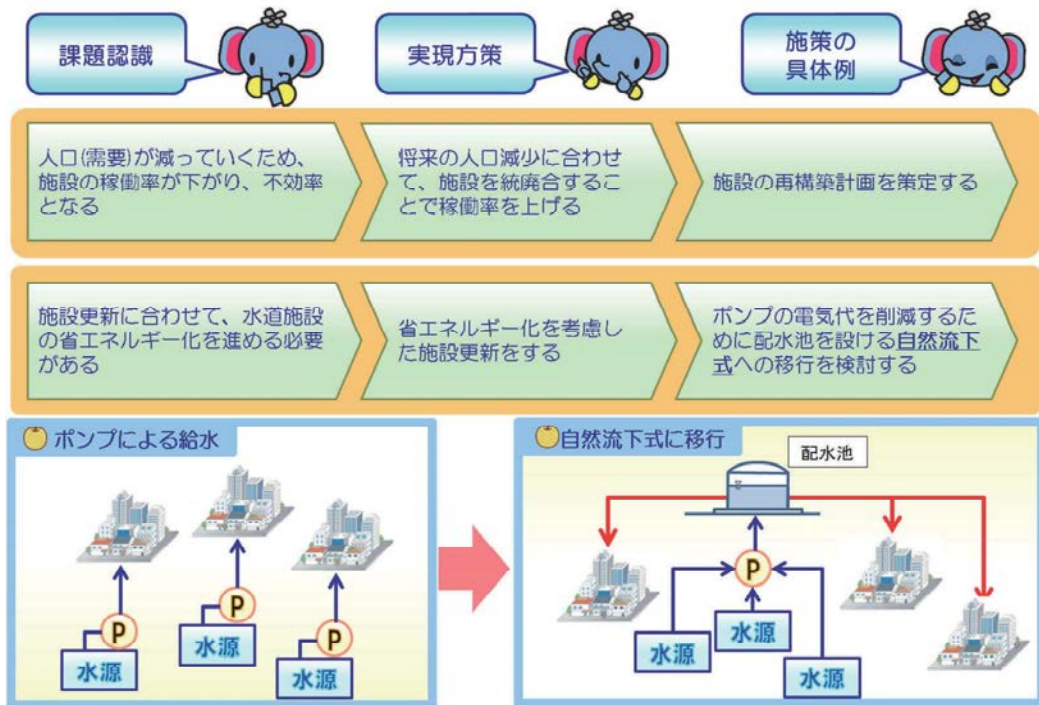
課題認識

実現方策

施策の具体例

人口(需要)が減っていくため、施設の稼働率が下がり、不効率となる

将来の人口減少に合わせて、施設を統廃合することで稼働率を上げる

施設の再構築計画を策定する

施設更新に合わせて、水道施設の省エネルギー化を進める必要がある

省エネルギー化を考慮した施設更新をする

ポンプの電気代を削減するために配水池を設ける自然流下式への移行を検討する

ポンプによる給水

P

P

P

水源

水源

水源

自然流下式に移行

配水池

P

水源

水源

水源